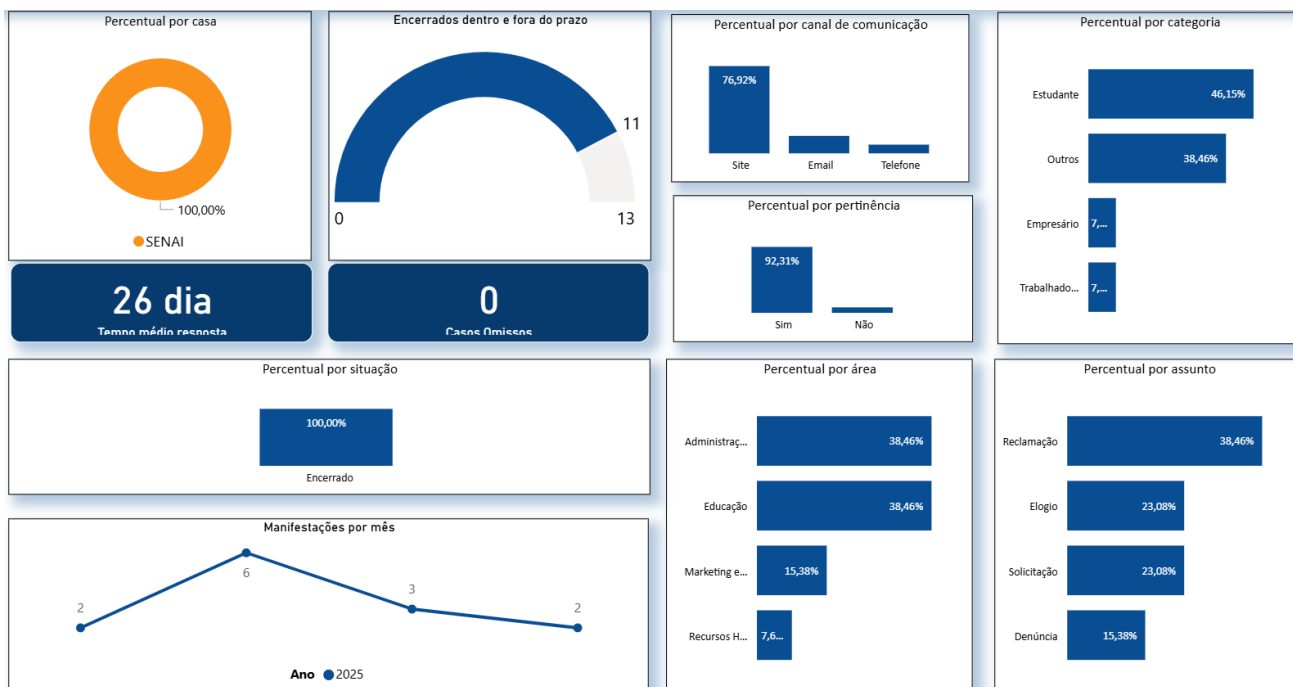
Percentual por casa

100,00%

SENAI

Encerrados dentro e fora do prazo

11

0

13

Percentual por canal de comunicação

76,92%

Site Email Telefone

Percentual por categoria

Estudante 46,15%

Outros 38,46%

Empresário 7,...

Trabalhado... 7,...

Percentual por pertinência

92,31%

Sim Não

26 dia

Tempo médio resposta

0

Casos Omissos

Percentual por situação

100,00%

Encerrado

Percentual por área

Administraç... 38,46%

Educação 38,46%

Marketing e... 15,38%

Recursos H... 7,6...

Percentual por assunto

Reclamação 38,46%

Elogio 23,08%

Solicitação 23,08%

Denúncia 15,38%

Manifestações por mês

2

6

3

2

Ano 2025